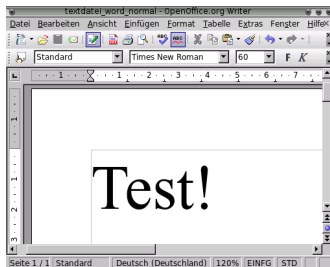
textdatei_word_normal - OpenOffice.org Writer
Datei Bearbeiten Ansicht Einfügen Format Tabelle Extras Fenster Hilfe
Standard Times New Roman 60 F K
1 2 3 4 5 6 7
Test!
Seite 1 / 1 Standard Deutsch (Deutschland) 120% EINFG STD